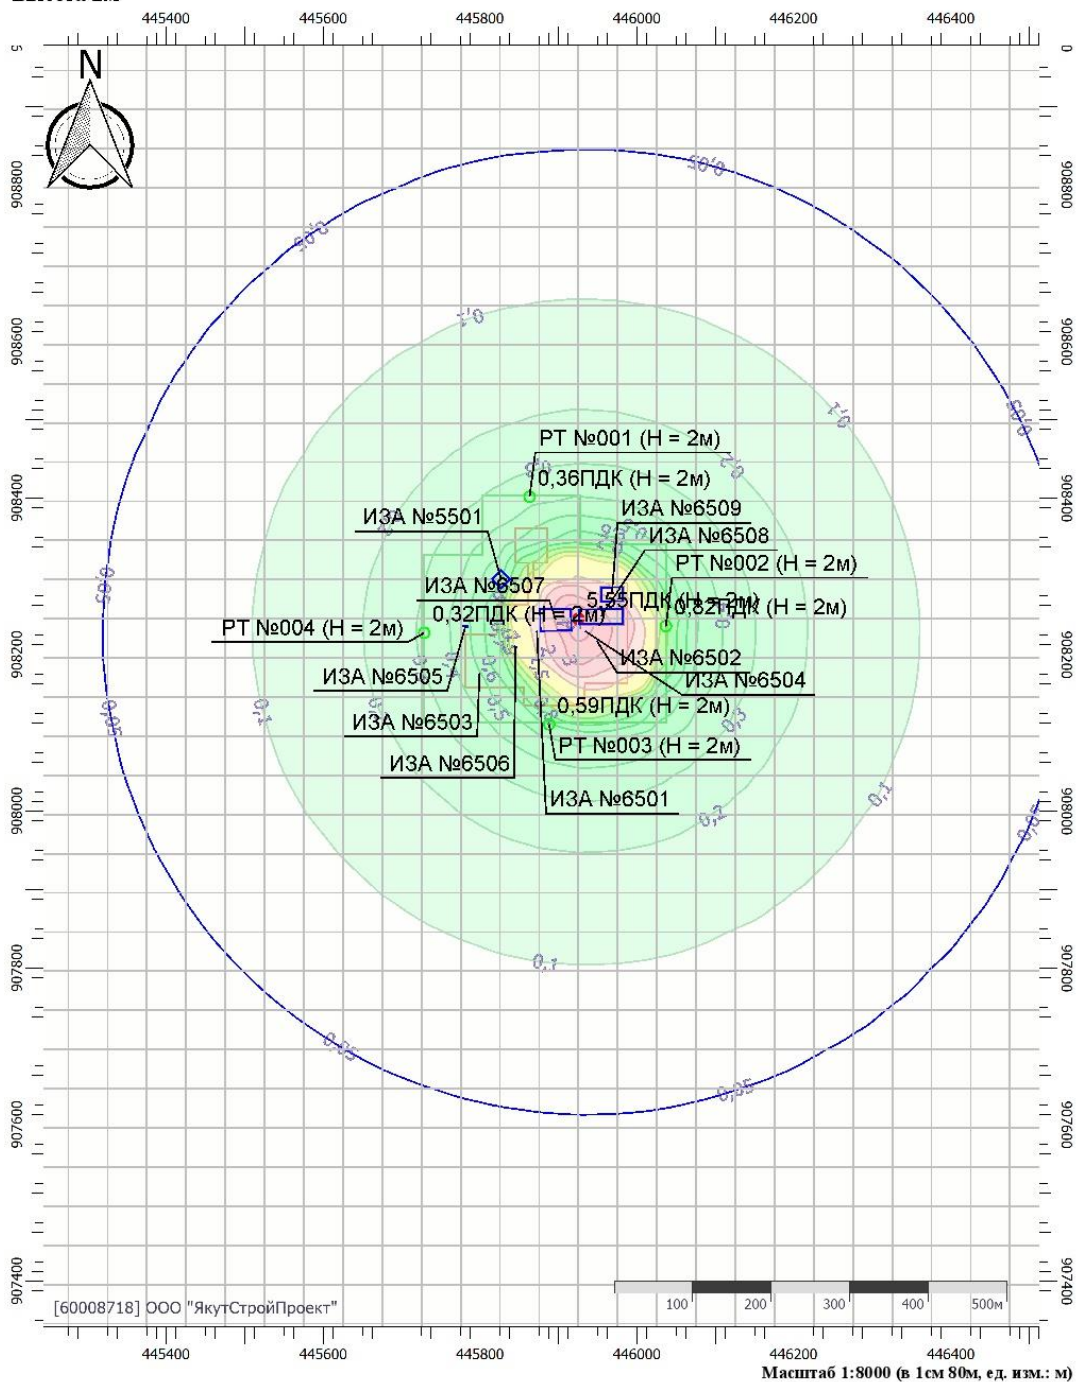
445400 445600 445800 446000 446200 446400

N

908800
908600
908400
908200
908000
907800
907600
907400

0,05
0,05
0,05
0,05
0,05
0,05
0,05
0,05
0,1
0,1
0,1
0,1
0,2
0,2
0,3

РТ №001 (H = 2м)
0,36ПДК (H = 2м)
ИЗА №6509
ИЗА №5501
ИЗА №6508
РТ №002 (H = 2м)
ИЗА №6507
5,55ПДК (H = 2м)
0,82ПДК (H = 2м)
0,32ПДК (H = 2м)
РТ №004 (H = 2м)
ИЗА №6502
ИЗА №6505
ИЗА №6504
0,59ПДК (H = 2м)
ИЗА №6503
РТ №003 (H = 2м)
ИЗА №6506
ИЗА №6501

[60008718] ООО "ЯкутСтройПроект"

100 200 300 400 500м

445400 445600 445800 446000 446200 446400
Масштаб 1:8000 (в 1см 80м, ед. изм.: м)